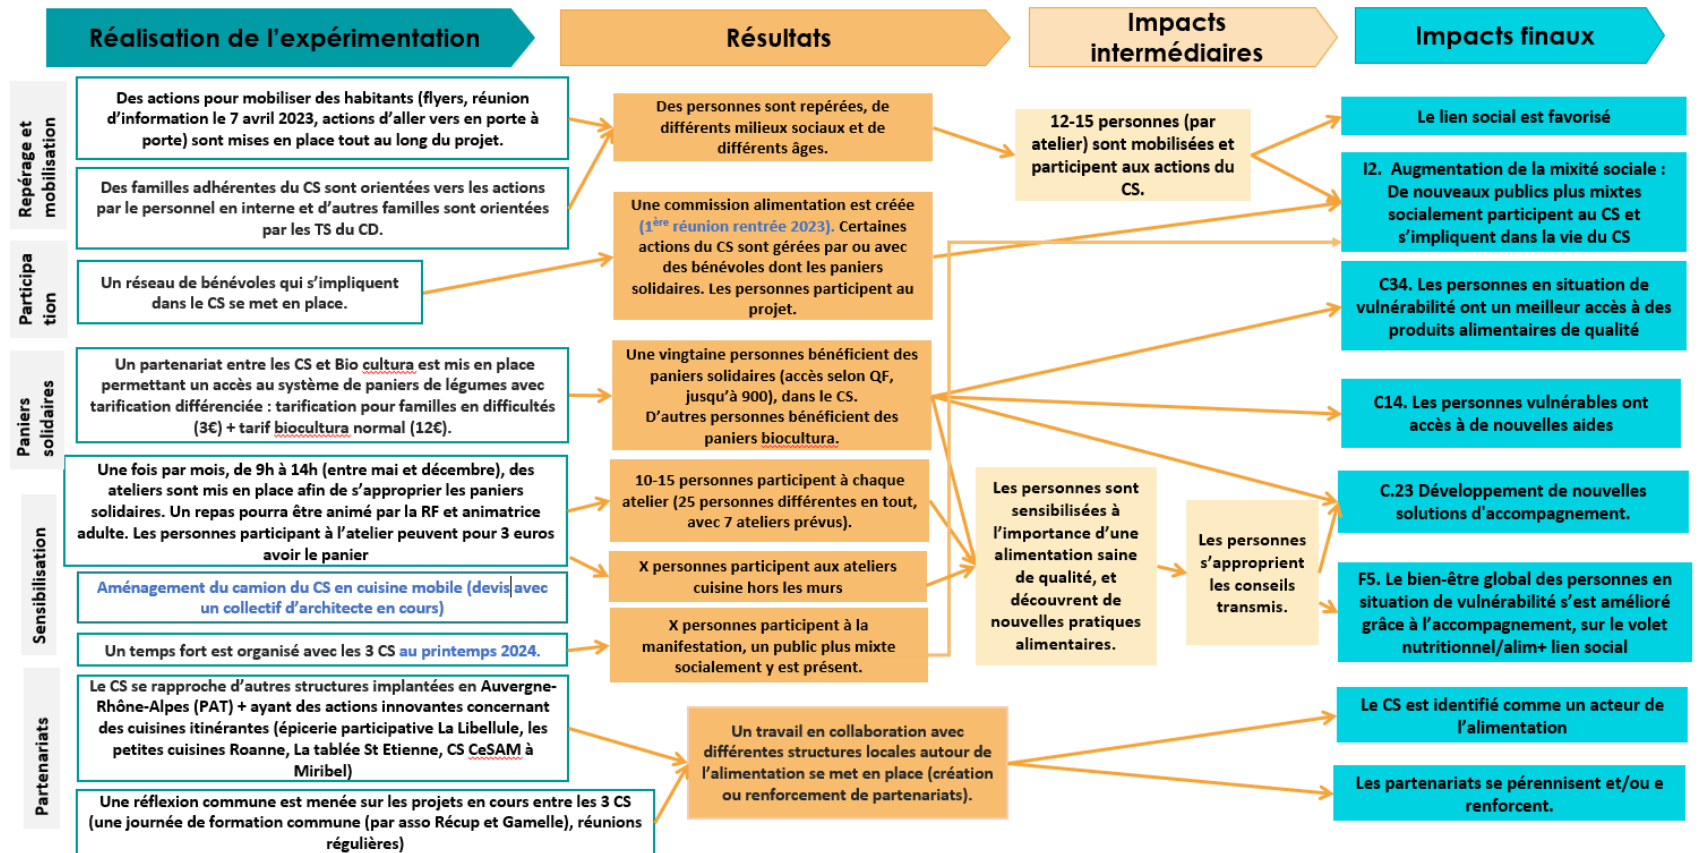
Réalisation de l'expérimentation

Résultats

Impacts intermédiaires

Impacts finaux

Repérage et mobilisation

Des actions pour mobiliser des habitants (flyers, réunion d'information le 7 avril 2023, actions d'aller vers en porte à porte) sont mises en place tout au long du projet.

Des familles adhérentes du CS sont orientées vers les actions par le personnel en interne et d'autres familles sont orientées par les TS du CD.

Participation

Un réseau de bénévoles qui s'impliquent dans le CS se met en place.

Paniers solidaires

Un partenariat entre les CS et Bio cultura est mis en place permettant un accès au système de paniers de légumes avec tarification différenciée : tarification pour familles en difficultés (3€) + tarif biocultura normal (12€).

Sensibilisation

Une fois par mois, de 9h à 14h (entre mai et décembre), des ateliers sont mis en place afin de s'approprier les paniers solidaires. Un repas pourra être animé par la RF et animatrice adulte. Les personnes participant à l'atelier peuvent pour 3 euros avoir le panier

Aménagement du camion du CS en cuisine mobile (devis avec un collectif d'architecte en cours)

Un temps fort est organisé avec les 3 CS au printemps 2024.

Partenariats

Le CS se rapproche d'autres structures implantées en Auvergne-Rhône-Alpes (PAT) + ayant des actions innovantes concernant des cuisines itinérantes (épicerie participative La Libellule, les petites cuisines Roanne, La tablée St Etienne, CS CeSAM à Miribel)

Une réflexion commune est menée sur les projets en cours entre les 3 CS (une journée de formation commune (par asso Récup et Gamelle), réunions régulières)

Des personnes sont repérées, de différents milieux sociaux et de différents âges.

Une commission alimentation est créée ($1^{ère}$ réunion rentrée 2023). Certaines actions du CS sont gérées par ou avec des bénévoles dont les paniers solidaires. Les personnes participent au projet.

Une vingtaine personnes bénéficient des paniers solidaires (accès selon QF, jusqu'à 900), dans le CS. D'autres personnes bénéficient des paniers biocultura.

10-15 personnes participent à chaque atelier (25 personnes différentes en tout, avec 7 ateliers prévus).

X personnes participent aux ateliers cuisine hors les murs

X personnes participent à la manifestation, un public plus mixte socialement y est présent.

Un travail en collaboration avec différentes structures locales autour de l'alimentation se met en place (création ou renforcement de partenariats).

12-15 personnes (par atelier) sont mobilisées et participent aux actions du CS.

Les personnes sont sensibilisées à l'importance d'une alimentation saine de qualité, et découvrent de nouvelles pratiques alimentaires.

Les personnes s'approprient les conseils transmis.

Le lien social est favorisé

I2. Augmentation de la mixité sociale : De nouveaux publics plus mixtes socialement participent au CS et s'impliquent dans la vie du CS

C34. Les personnes en situation de vulnérabilité ont un meilleur accès à des produits alimentaires de qualité

C14. Les personnes vulnérables ont accès à de nouvelles aides

C.23 Développement de nouvelles solutions d'accompagnement.

F5. Le bien-être global des personnes en situation de vulnérabilité s'est amélioré grâce à l'accompagnement, sur le volet nutritionnel/alim+ lien social

Le CS est identifié comme un acteur de l'alimentation

Les partenariats se pérennisent et/ou e renforcent.